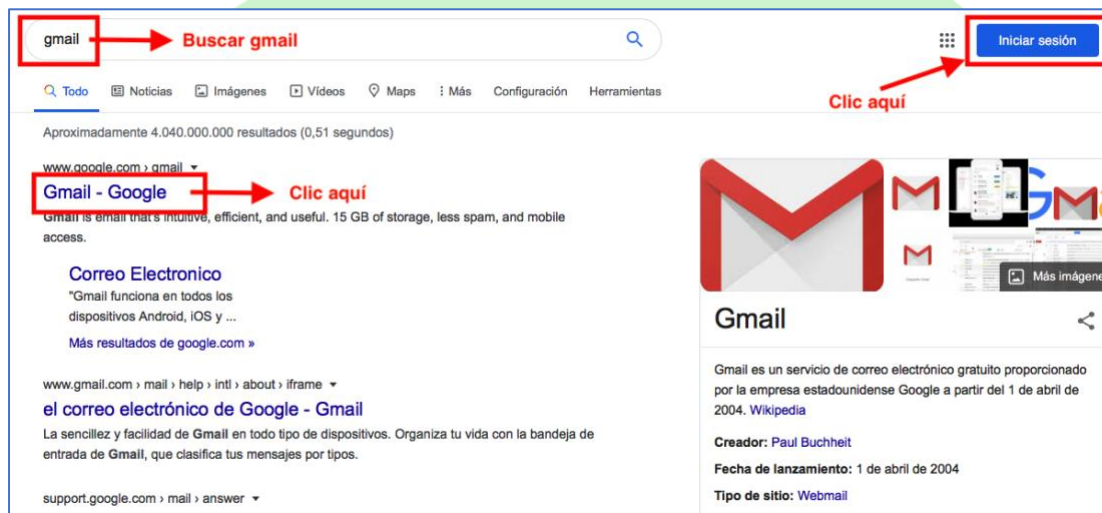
gmail Buscar gmail

Iniciar sesión

Todo Noticias Imágenes Vídeos Maps Más Configuración Herramientas

Clic aquí

Aproximadamente 4.040.000.000 resultados (0,51 segundos)

www.google.com › gmail

Gmail - Google Clic aquí

Gmail is email that's intuitive, efficient, and useful. 15 GB of storage, less spam, and mobile access.

Correo Electronico

"Gmail funciona en todos los dispositivos Android, iOS y ...

Más resultados de google.com »

www.gmail.com › mail › help › intl › about › iframe

el correo electrónico de Google - Gmail

La sencillez y facilidad de Gmail en todo tipo de dispositivos. Organiza tu vida con la bandeja de entrada de Gmail, que clasifica tus mensajes por tipos.

support.google.com › mail › answer

Más imágene

Gmail

Gmail es un servicio de correo electrónico gratuito proporcionado por la empresa estadounidense Google a partir del 1 de abril de 2004. Wikipedia

Creador: Paul Buchheit

Fecha de lanzamiento: 1 de abril de 2004

Tipo de sitio: Webmail